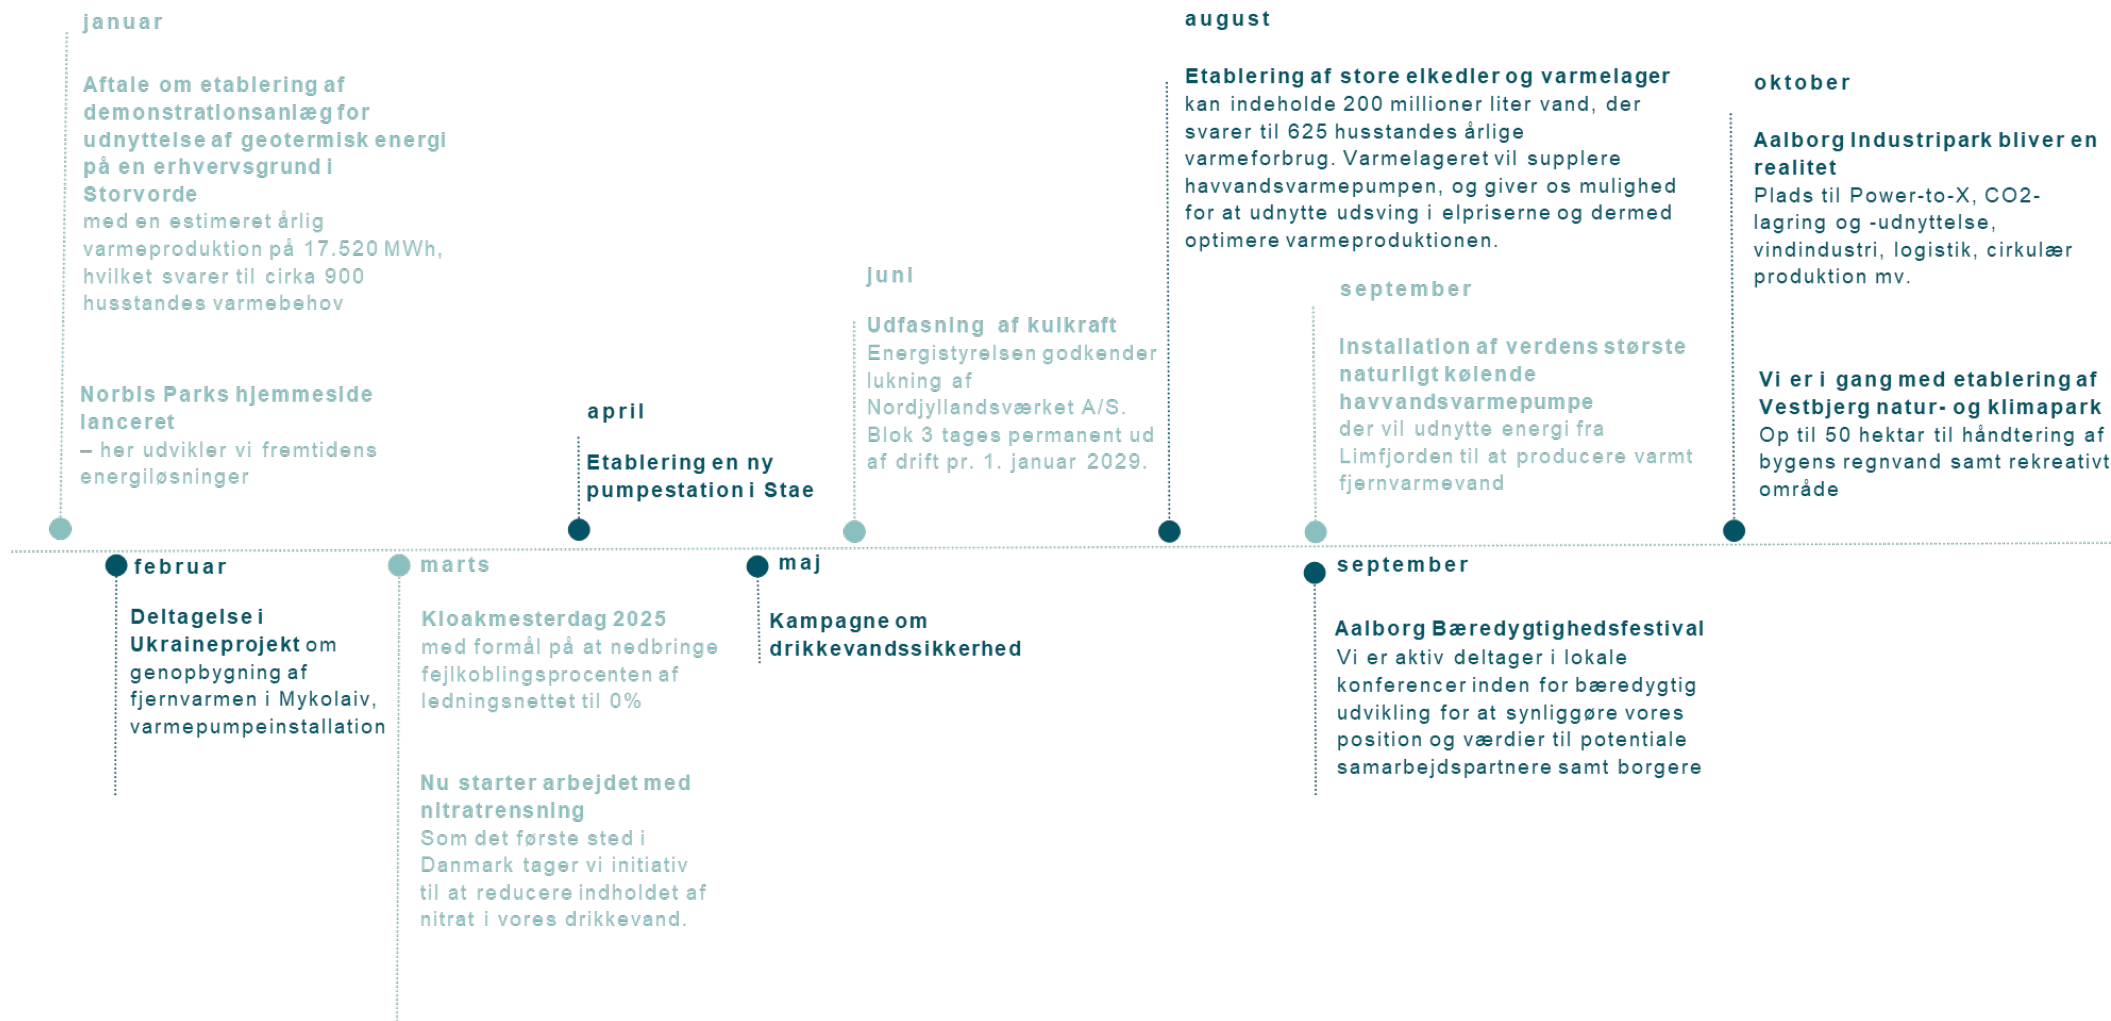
januar

Aftale om etablering af demonstrationsanlæg for udnyttelse af geotermisk energi på en erhvervsgrund i Storvorde
med en estimeret årlig varmeproduktion på 17.520 MWh, hvilket svarer til cirka 900 husstandes varmebehov

Norbis Parks hjemmeside lanceret
– her udvikler vi fremtidens energiløsninger

februar

Deltagelse i Ukraineprojekt om genopbygning af fjernvarmen i Mykolaiv, varmepumpeinstallation

marts

Kloakmesterdag 2025
med formål på at nedbringe fejlkoblingsprocenten af ledningsnettet til 0%

Nu starter arbejdet med nitratrensning
Som det første sted i Danmark tager vi initiativ til at reducere indholdet af nitrat i vores drikkevand.

april

Etablering en ny pumpestation i Stae

maj

Kampagne om drikkevandssikkerhed

juni

Udfasning af kulkraft
Energistyrelsen godkender lukning af Nordjyllandsværket A/S. Blok 3 tages permanent ud af drift pr. 1. januar 2029.

august

Etablering af store elkedler og varmelager
kan indeholde 200 millioner liter vand, der svarer til 625 husstandes årlige varmeforbrug. Varmelageret vil supplere havvandsvarmepumpen, og giver os mulighed for at udnytte udsving i elpriserne og dermed optimere varmeproduktionen.

september

Installation af verdens største naturligt kølende havvandsvarmepumpe
der vil udnytte energi fra Limfjorden til at producere varmt fjernvarmevand

september

Aalborg Bæredygtighedsfestival
Vi er aktiv deltager i lokale konferencer inden for bæredygtig udvikling for at synliggøre vores position og værdier til potentiale samarbejdspartnere samt borgere

oktober

Aalborg Industripark bliver en realitet
Plads til Power-to-X, CO2-lagring og -udnyttelse, vindindustri, logistik, cirkulær produktion mv.

Vi er i gang med etablering af Vestbjerg natur- og klimapark
Op til 50 hektar til håndtering af bygens regnvand samt rekreativt område